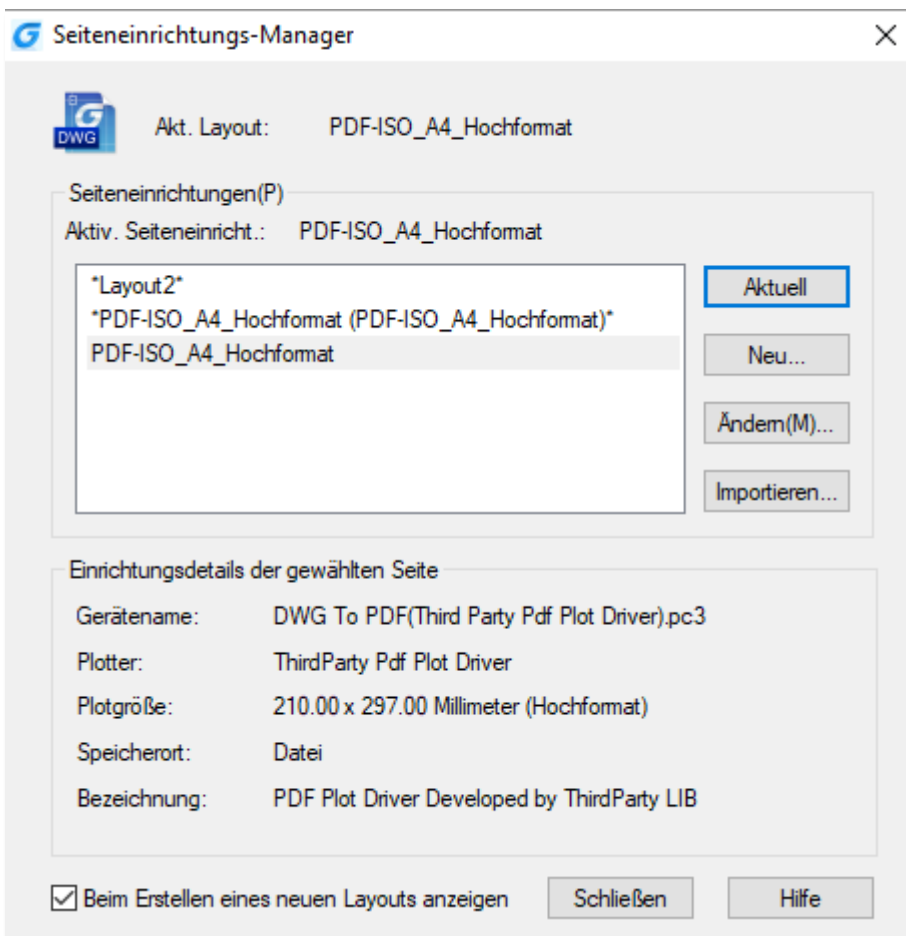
Seiteneinrichtungs-Manager

DWG

Akt. Layout: PDF-ISO_A4_Hochformat

Seiteneinrichtungen(P)

Aktiv. Seiteneinricht.: PDF-ISO_A4_Hochformat

*Layout2*
*PDF-ISO_A4_Hochformat (PDF-ISO_A4_Hochformat)*
PDF-ISO_A4_Hochformat

Aktuell
Neu...
Ändern(M)...
Importieren...

Einrichtungsdetails der gewählten Seite

| | |
|---|---|
| Gerätename: | DWG To PDF(Third Party Pdf Plot Driver).pc3 |
| Plotter: | ThirdParty Pdf Plot Driver |
| Plotgröße: | 210.00 x 297.00 Millimeter (Hochformat) |
| Speicherort: | Datei |
| Bezeichnung: | PDF Plot Driver Developed by ThirdParty LIB |

Beim Erstellen eines neuen Layouts anzeigen

Schließen

Hilfe